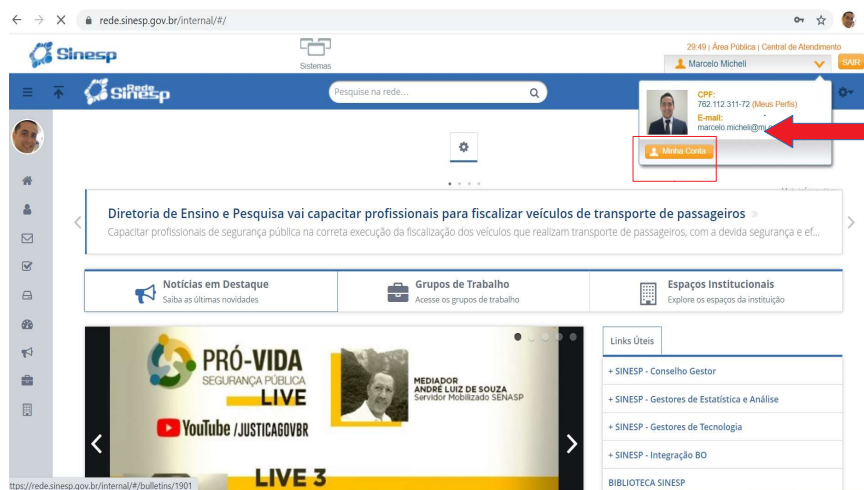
rede.sinesp.gov.br/internal/#/

Sinesp

Sistemas

29:49 | Área Pública | Central de Atendimento

Marcelo Micheli

SAIR

Rede Sinesp

Pesquise na rede...

CPF:
762.112.311-72 (Meus Perfis)
E-mail:
marcelo.micheli@mj

Minha Conta

Diretoria de Ensino e Pesquisa vai capacitar profissionais para fiscalizar veículos de transporte de passageiros »

Capacitar profissionais de segurança pública na correta execução da fiscalização dos veículos que realizam transporte de passageiros, com a devida segurança e ef...

Notícias em Destaque
Saiba as últimas novidades

Grupos de Trabalho
Acesse os grupos de trabalho

Espaços Institucionais
Explore os espaços da instituição

PRÓ-VIDA
SEGURANÇA PÚBLICA
LIVE

YouTube /JUSTICAGOVBR

MEDIADOR
ANDRÉ LUIZ DE SOUZA
Servidor Mobilizado SENASP

LIVE 3

Links Úteis

+ SINESP - Conselho Gestor

+ SINESP - Gestores de Estatística e Análise

+ SINESP - Gestores de Tecnologia

+ SINESP - Integração BO

BIBLIOTECA SINESP

ttps://rede.sinesp.gov.br/internal/#/bulletins/1901